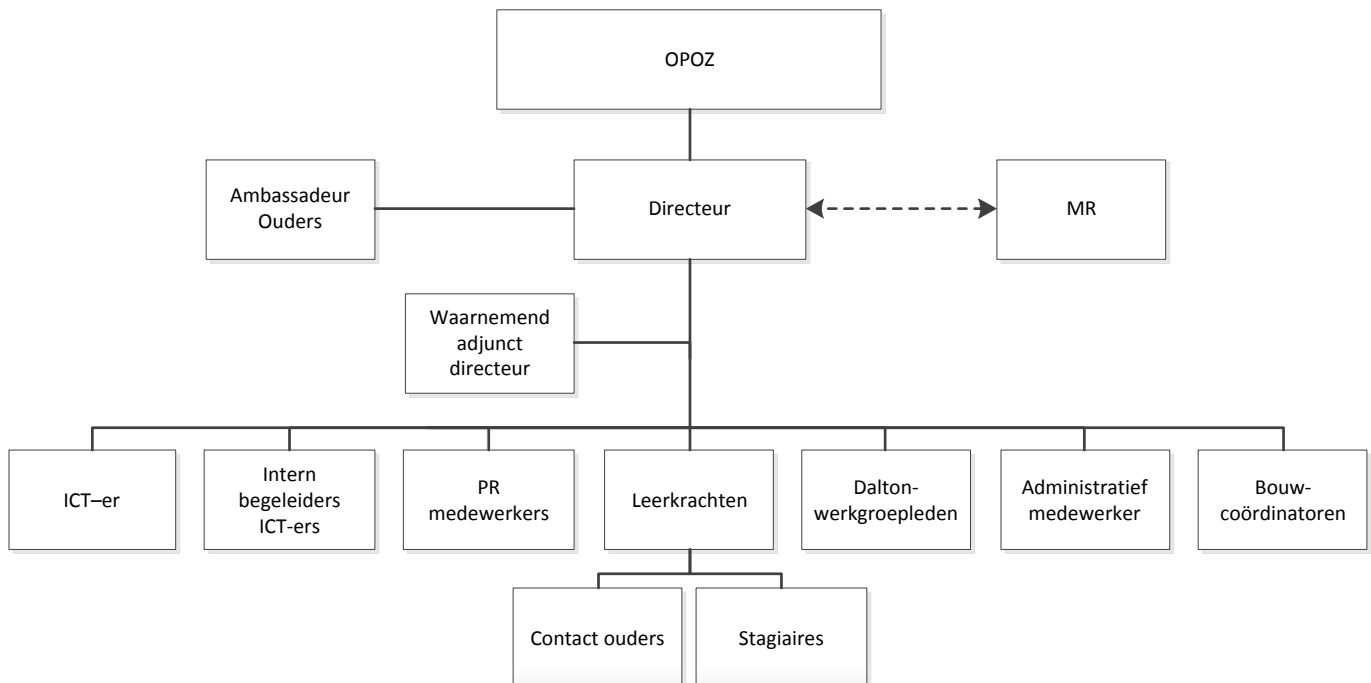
OPOZ

Ambassadeur Ouders

Directeur

MR

Waarnemend adjunct directeur

ICT–er

Intern begeleiders ICT-ers

PR medewerkers

Leerkrachten

Daltonwerkgroepleden

Administratief medewerker

Bouwcoördinatoren

Contact ouders

Stagiaires